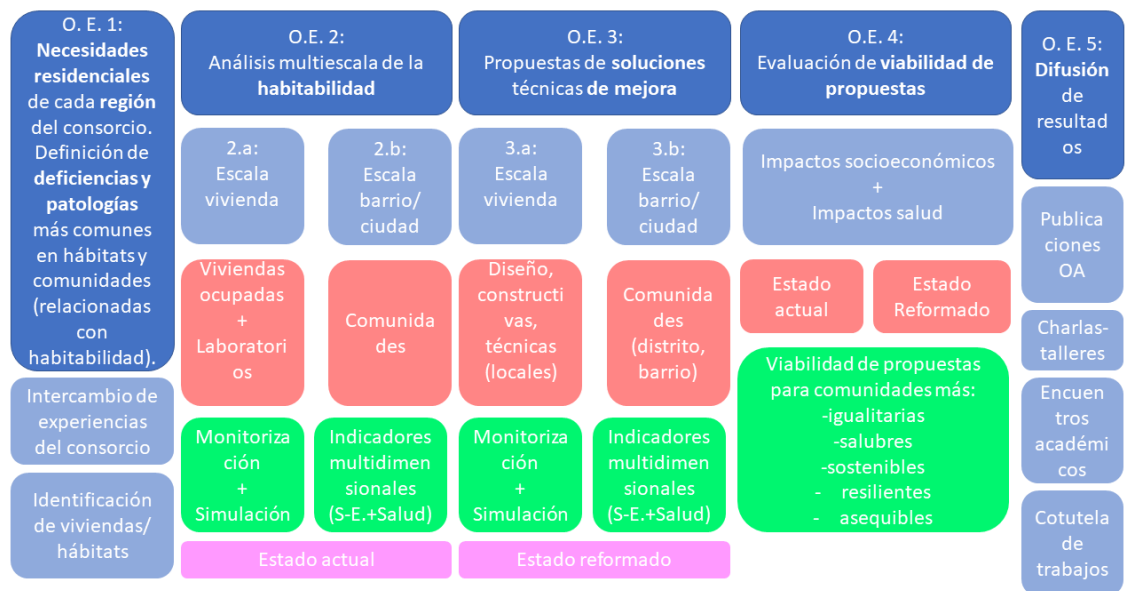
O. E. 1: Necesidades residenciales de cada región del consorcio. Definición de deficiencias y patologías más comunes en hábitats y comunidades (relacionadas con habitabilidad).

Intercambio de experiencias del consorcio

Identificación de viviendas/ hábitats

O.E. 2: Análisis multiescala de la habitabilidad

2.a: Escala vivienda

2.b: Escala barrio/ ciudad

Viviendas ocupadas + Laboratorios

Comunidades

Monitorización + Simulación

Indicadores multidimensionales (S-E.+Salud)

Estado actual

O.E. 3: Propuestas de soluciones técnicas de mejora

3.a: Escala vivienda

3.b: Escala barrio/ ciudad

Diseño, constructivas, técnicas (locales)

Comunidades (distrito, barrio)

Monitorización + Simulación

Indicadores multidimensionales (S-E.+Salud)

Estado reformado

O.E. 4: Evaluación de viabilidad de propuestas

Impactos socioeconómicos + Impactos salud

Estado actual

Estado Reformado

Viabilidad de propuestas para comunidades más:
-igualitarias
-salubres
-sostenibles
- resilientes
- asequibles

O. E. 5: Difusión de resultados

Publicaciones OA

Charlas-talleres

Encuentros académicos

Cotutela de trabajos